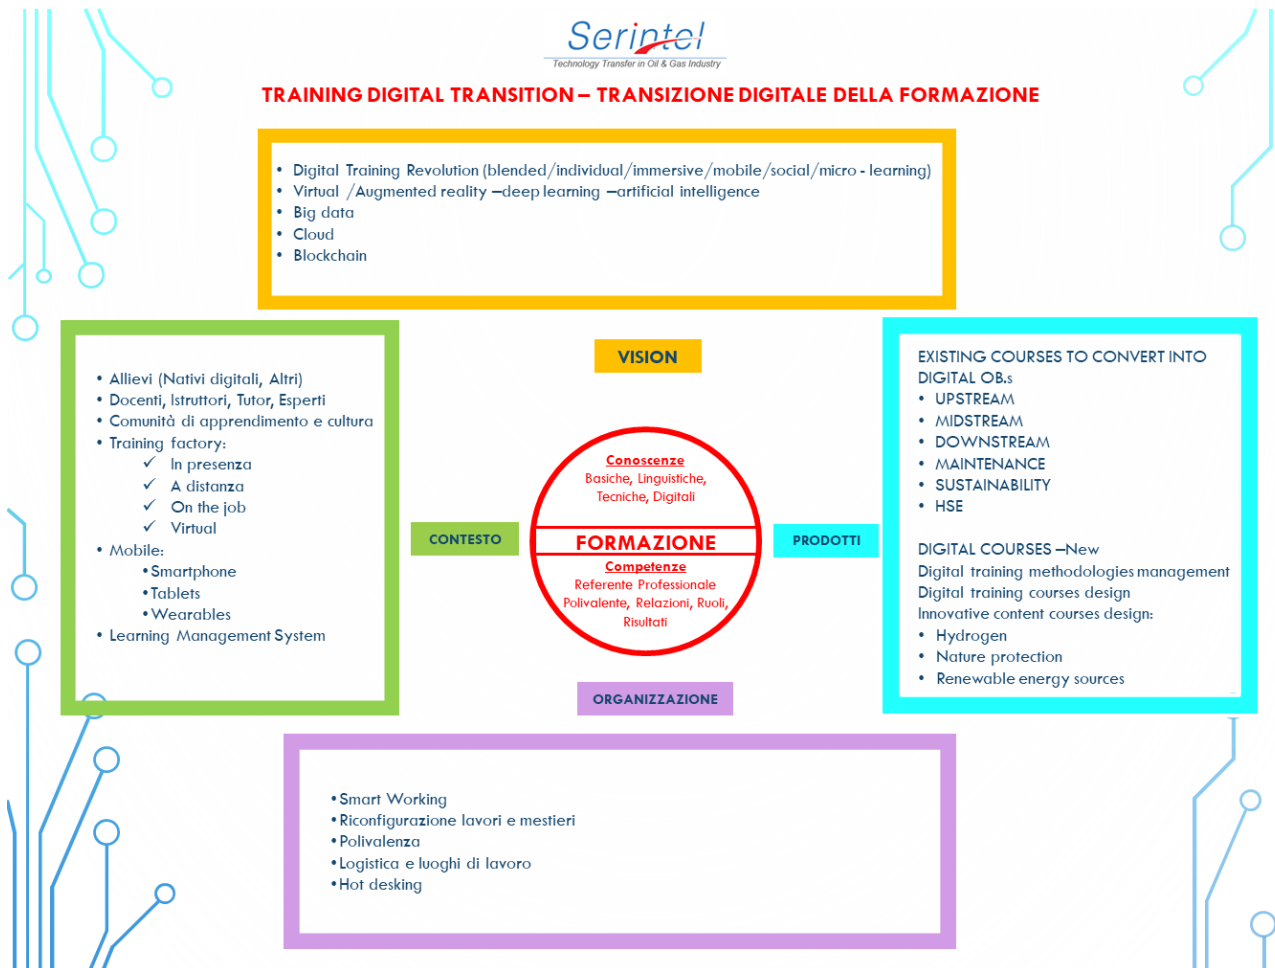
Serintel
Technology Transfer in Oil & Gas Industry

TRAINING DIGITAL TRANSITION – TRANSIZIONE DIGITALE DELLA FORMAZIONE

- Digital Training Revolution (blended/individual/immersive/mobile/social/micro - learning)
- Virtual /Augmented reality –deep learning –artificial intelligence
- Big data
- Cloud
- Blockchain

VISION

- Allievi (Nativi digitali, Altri)
- Docenti, Istruttori, Tutor, Esperti
- Comunità di apprendimento e cultura
- Training factory:
  ✓ In presenza
  ✓ A distanza
  ✓ On the job
  ✓ Virtual
- Mobile:
  • Smartphone
  • Tablets
  • Wearables
- Learning Management System

CONTESTO

Conoscenze
Basiche, Linguistiche, Tecniche, Digitali

FORMAZIONE

Competenze
Referente Professionale Polivalente, Relazioni, Ruoli, Risultati

PRODOTTI

EXISTING COURSES TO CONVERT INTO DIGITAL OB.s
- UPSTREAM
- MIDSTREAM
- DOWNSTREAM
- MAINTENANCE
- SUSTAINABILITY
- HSE

DIGITAL COURSES –New
Digital training methodologies management
Digital training courses design
Innovative content courses design:
- Hydrogen
- Nature protection
- Renewable energy sources

ORGANIZZAZIONE

- Smart Working
- Riconfigurazione lavori e mestieri
- Polivalenza
- Logistica e luoghi di lavoro
- Hot desking